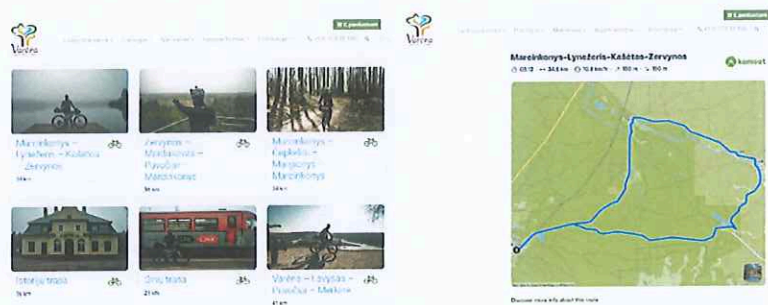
Varėna

Marcinkonys – Lynežeris – Kašėtos – Zervynos

34 km

Zervynos – Mardasavas – Puvočiai – Marcinkonys

36 km

Marcinkonys – Čepkelių – Margionys – Marcinkonys

34 km

Istorinė trasa

26 km

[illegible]

21 km

Varėna – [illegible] – Puvočiai – Merkinė

41 km

Varėna

Marcinkonys–Lynežeris–Kašėtos–Zervynos

komoot

Discover more info about this route